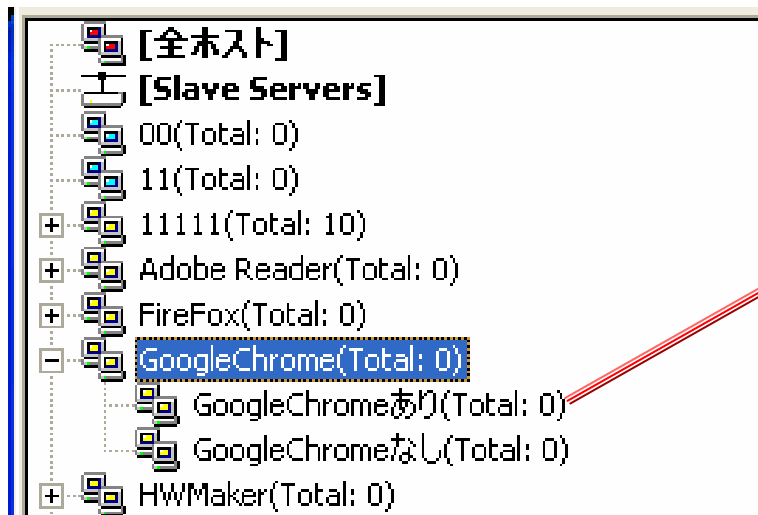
[全ホスト]
[Slave Servers]
00(Total: 0)
11(Total: 0)
11111(Total: 10)
Adobe Reader(Total: 0)
FireFox(Total: 0)
GoogleChrome(Total: 0)
GoogleChromeあり(Total: 0)
GoogleChromeなし(Total: 0)
HWMaker(Total: 0)